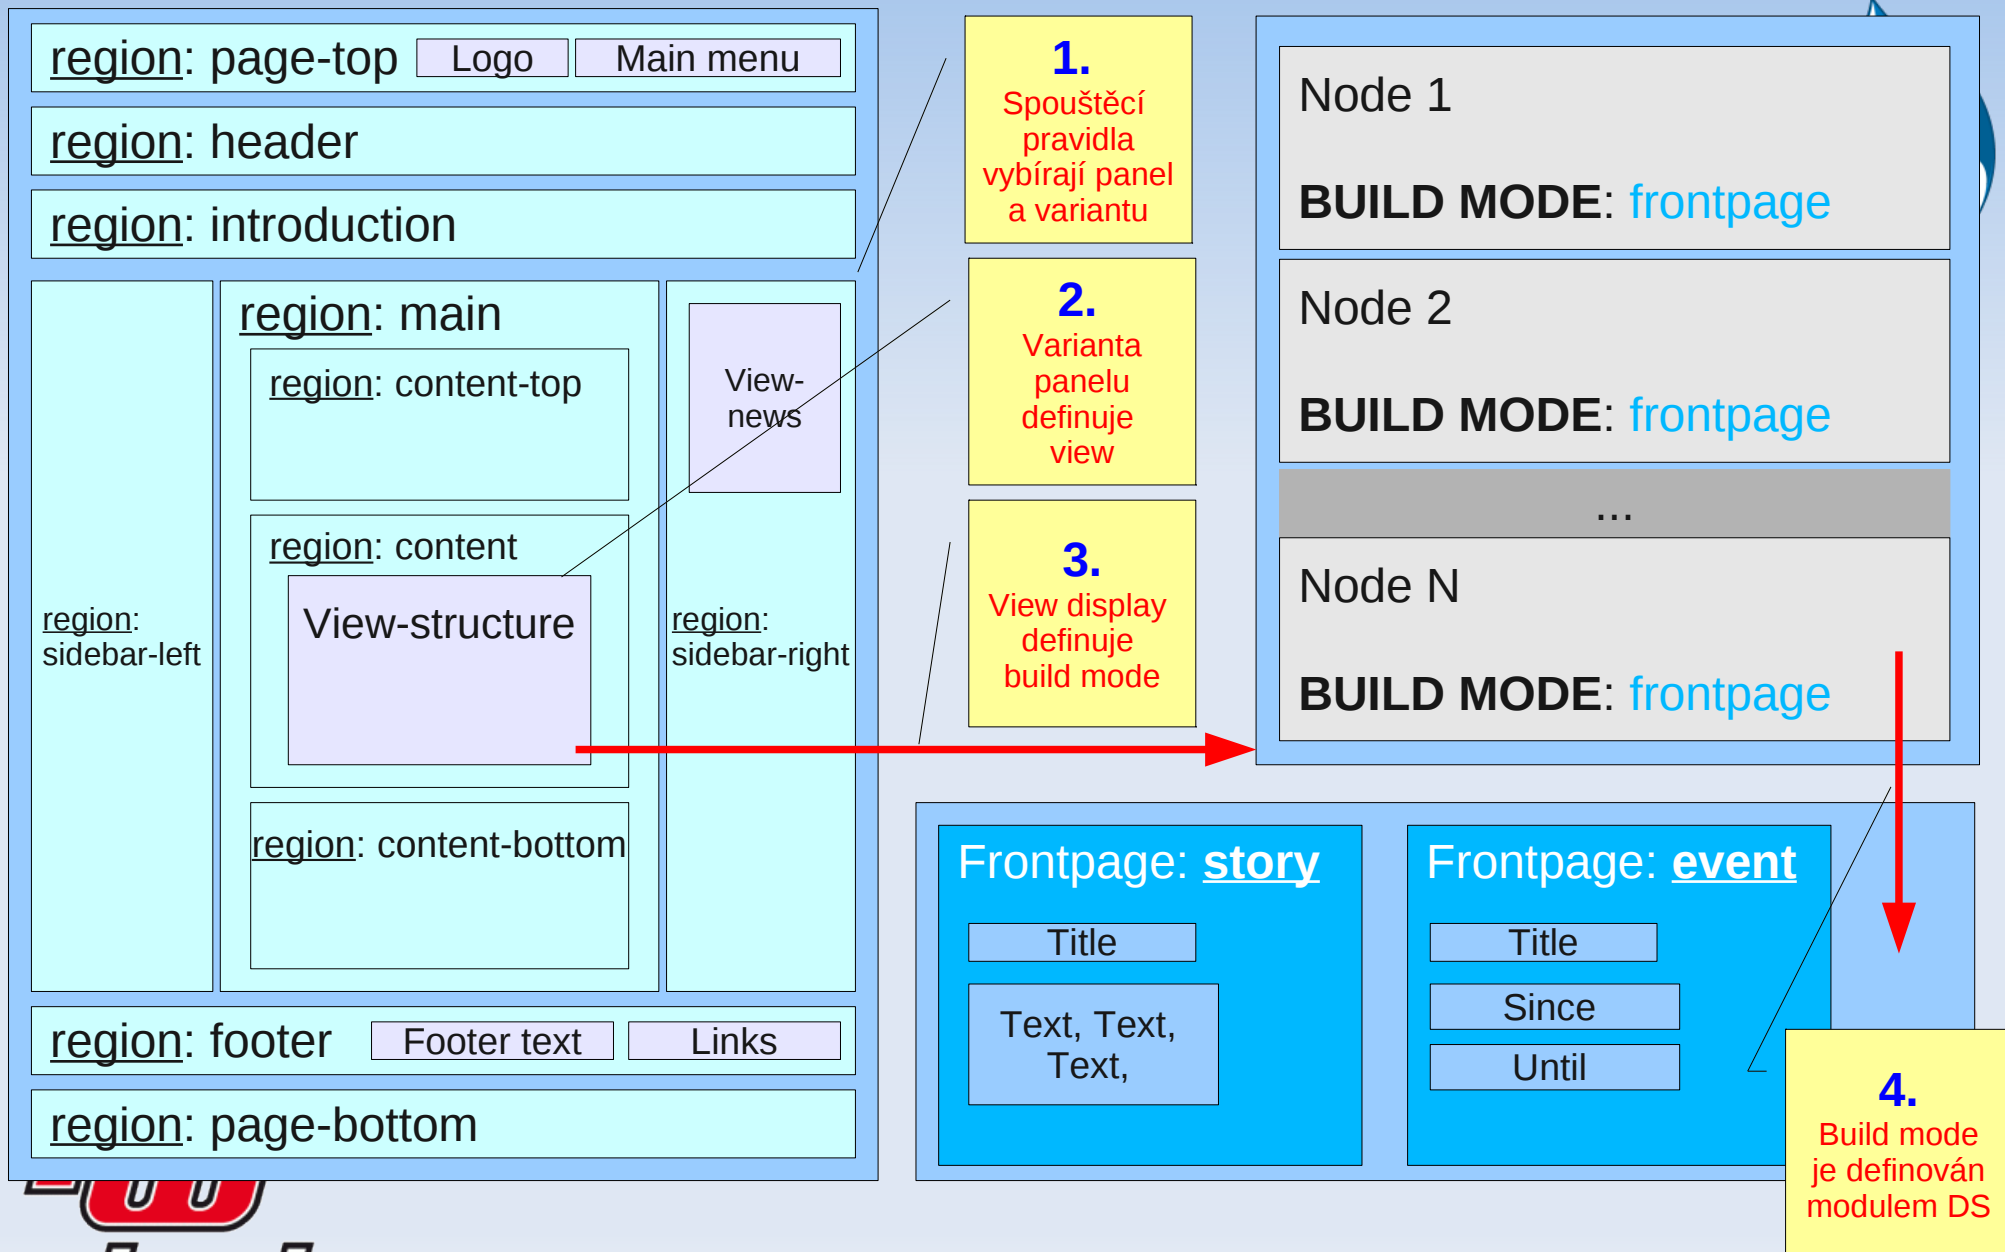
region: page-top Logo Main menu

region: header

region: introduction

region: sidebar-left

region: main

region: content-top

region: content

View-structure

region: content-bottom

View-news

region: sidebar-right

region: footer Footer text Links

region: page-bottom

1. Spouštěcí pravidla vybírají panel a variantu

2. Varianta panelu definuje view

3. View display definuje build mode

Node 1

BUILD MODE: frontpage

Node 2

BUILD MODE: frontpage

...

Node N

BUILD MODE: frontpage

Frontpage: story

Title

Text, Text, Text,

Frontpage: event

Title

Since

Until

4. Build mode je definován modulem DS